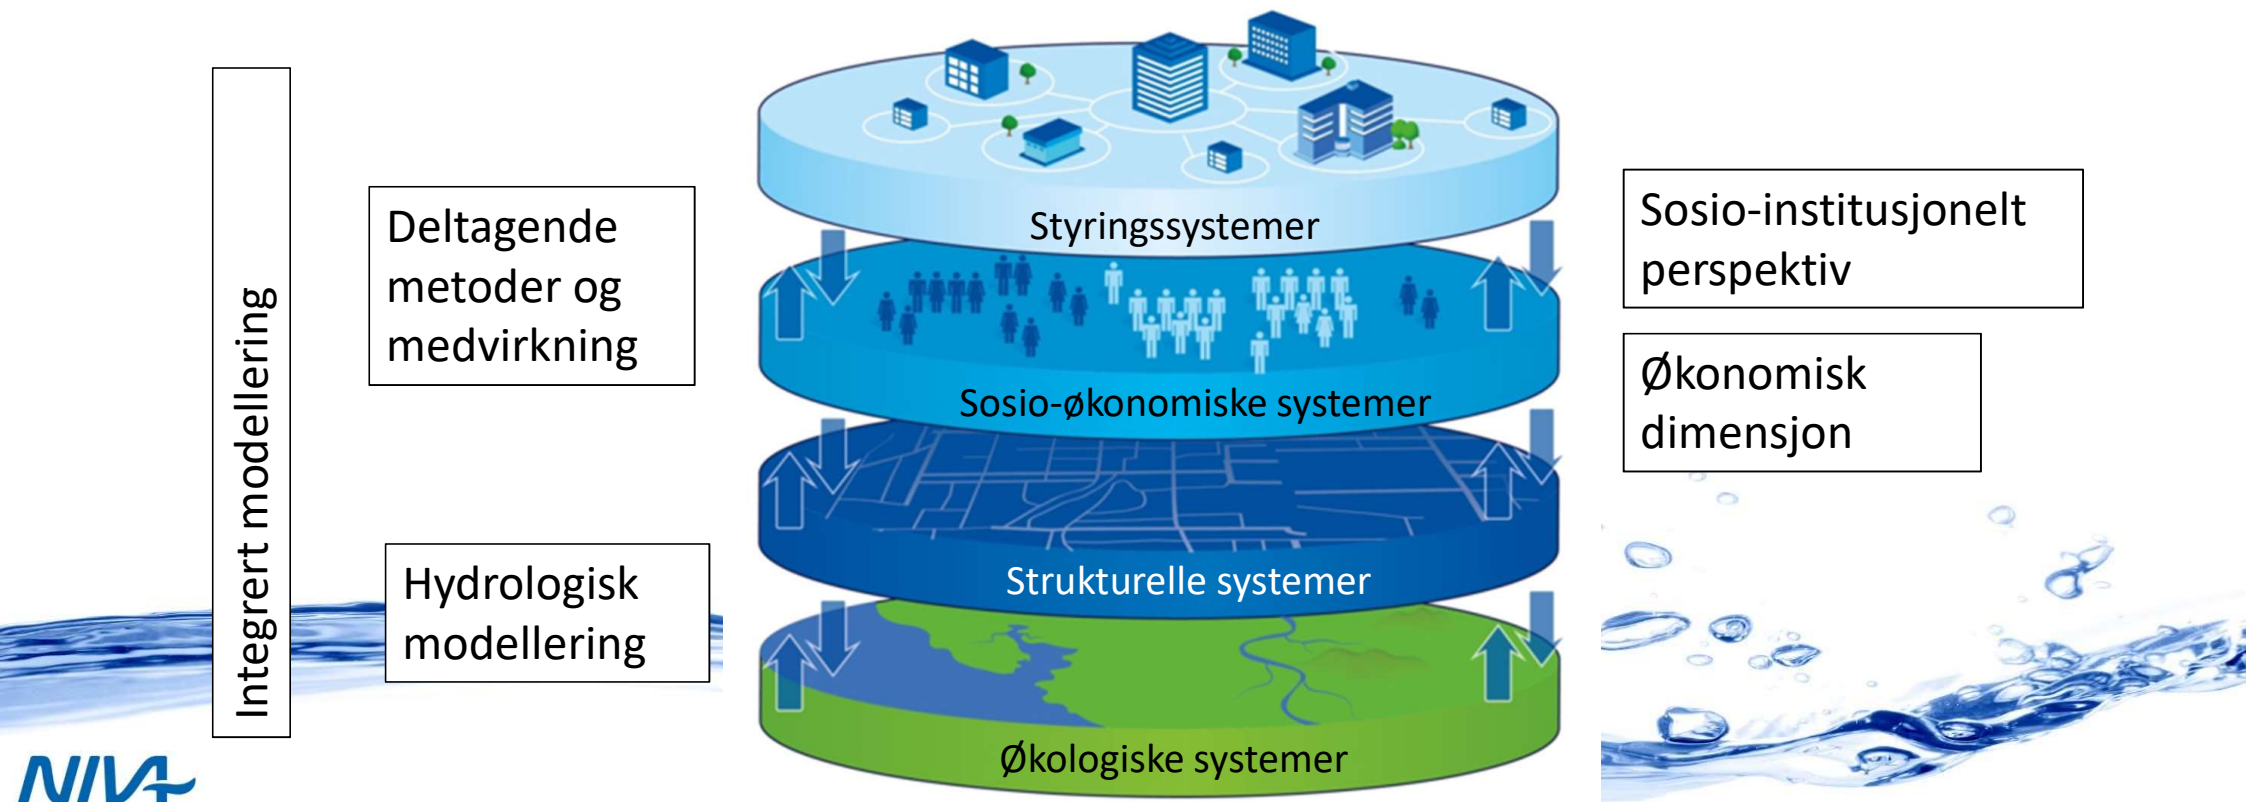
Integrert modellering

Deltagende metoder og medvirkning

Hydrologisk modellering

Styringssystemer

Sosio-økonomiske systemer

Strukturelle systemer

Økologiske systemer

Sosio-institusjonelt perspektiv

Økonomisk dimensjon

NIVA